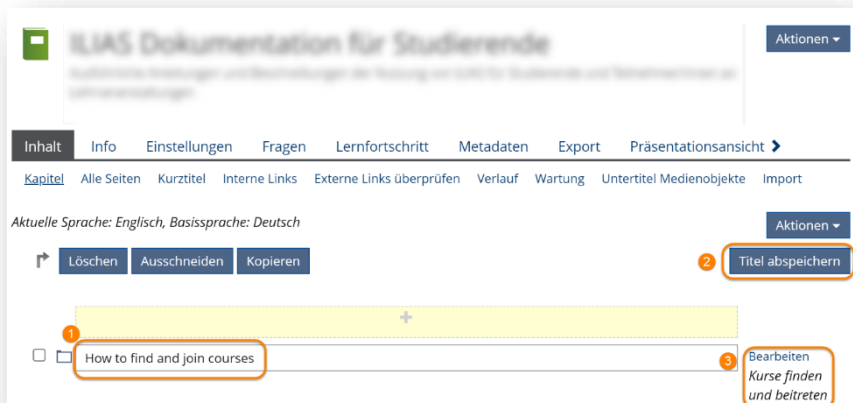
ILIAS Dokumentation für Studierende

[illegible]

Aktionen ▾

Inhalt Info Einstellungen Fragen Lernfortschritt Metadaten Export Präsentationsansicht ❯

Kapitel Alle Seiten Kurztitel Interne Links Externe Links überprüfen Verlauf Wartung Untertitel Medienobjekte Import

Aktuelle Sprache: Englisch, Basissprache: Deutsch

Aktionen ▾

Löschen Ausschneiden Kopieren

2 Titel abspeichern

+

1

How to find and join courses

3 Bearbeiten
Kurse finden und beitreten